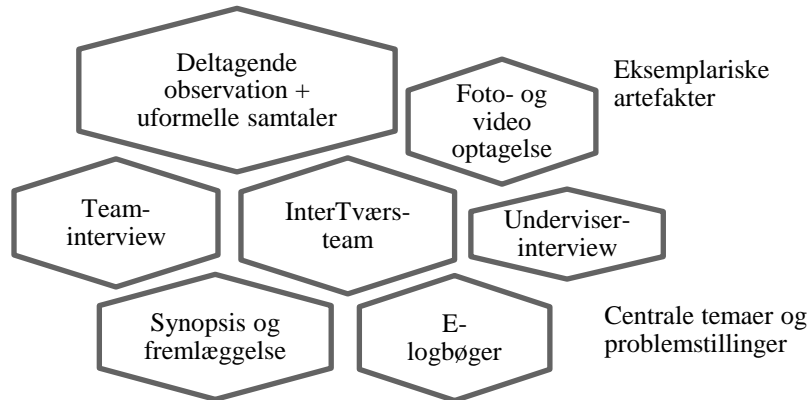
Deltagende observation + uformelle samtaler

Eksemplariske artefakter

Foto- og video optagelse

Team-interview

InterTværs-team

Underviser-interview

Synopsis og fremlæggelse

E-logbøger

Centrale temaer og problemstillinger